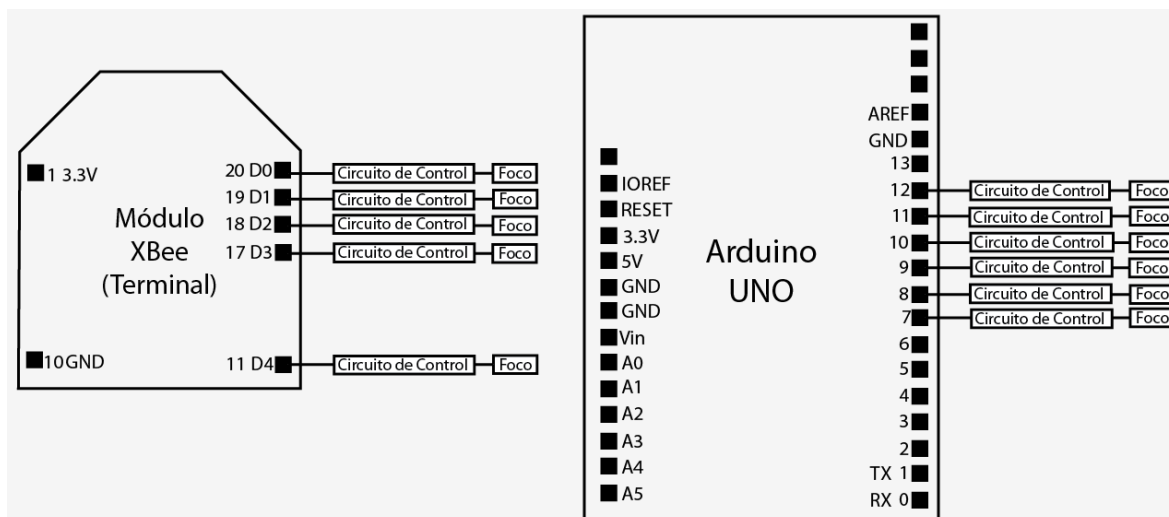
1 3.3V

Módulo XBee (Terminal)

10GND

20 D0
19 D1
18 D2
17 D3

11 D4

Circuito de Control
Foco
Circuito de Control
Foco
Circuito de Control
Foco
Circuito de Control
Foco

Circuito de Control
Foco

IOREF
RESET
3.3V
5V
GND
GND
Vin
A0
A1
A2
A3
A4
A5

Arduino UNO

AREF
GND
13
12
11
10
9
8
7
6
5
4
3
2
TX 1
RX 0

Circuito de Control
Foco
Circuito de Control
Foco
Circuito de Control
Foco
Circuito de Control
Foco
Circuito de Control
Foco
Circuito de Control
Foco